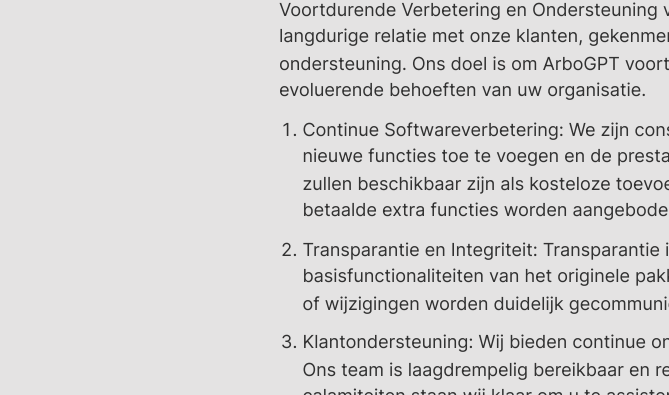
Voortdurende Verbetering en Ondersteuning v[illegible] langdurige relatie met onze klanten, gekenmer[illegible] ondersteuning. Ons doel is om ArboGPT voort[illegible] evoluerende behoeften van uw organisatie.

1. Continue Softwareverbetering: We zijn cons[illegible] nieuwe functies toe te voegen en de presta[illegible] zullen beschikbaar zijn als kosteloze toevoe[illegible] betaalde extra functies worden aangebode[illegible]

2. Transparantie en Integriteit: Transparantie i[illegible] basisfunctionaliteiten van het originele pakk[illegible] of wijzigingen worden duidelijk gecommuni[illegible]

3. Klantondersteuning: Wij bieden continue on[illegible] Ons team is laagdrempelig bereikbaar en re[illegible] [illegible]